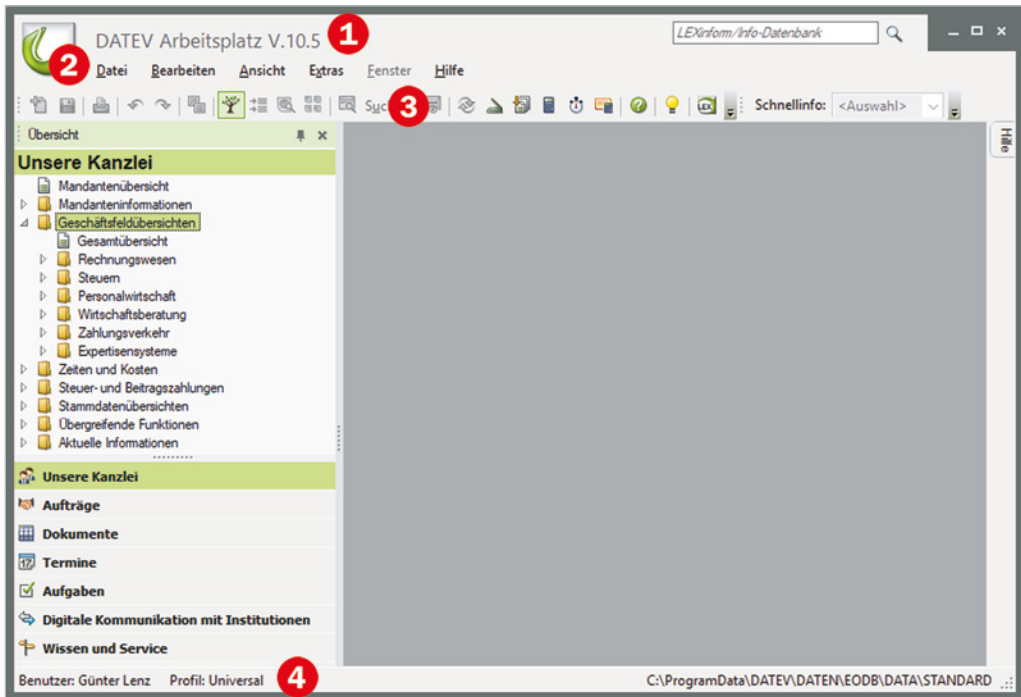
DATEV Arbeitsplatz V.10.5 1

LEXinform/Info-Datenbank

2 Datei Bearbeiten Ansicht Extras Fenster Hilfe

Such 3

Schnellinfo: <Auswahl>

Übersicht

Unsere Kanzlei

Mandantenübersicht
Mandanteninformationen
Geschäftsfeldübersichten
Gesamtübersicht
Rechnungswesen
Steuern
Personalwirtschaft
Wirtschaftsberatung
Zahlungsverkehr
Expertisensysteme
Zeiten und Kosten
Steuer- und Beitragszahlungen
Stammdatenübersichten
Übergreifende Funktionen
Aktuelle Informationen

Unsere Kanzlei
Aufträge
Dokumente
Termine
Aufgaben
Digitale Kommunikation mit Institutionen
Wissen und Service

Hilfe

Benutzer: Günter Lenz Profil: Universal 4 C:\ProgramData\DATEV\DATEN\EODB\DATA\STANDARD